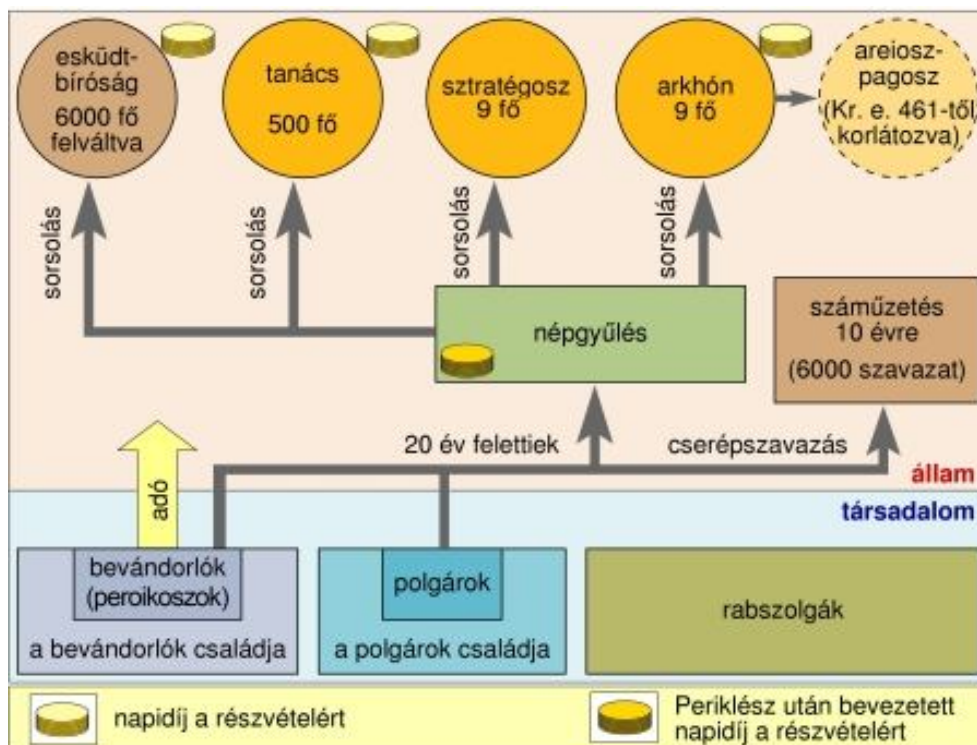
esküdtbíróság
6000 fő
felváltva

tanács
500 fő

sztratégosz
9 fő

arkhón
9 fő

areioszpagosz
(Kr. e. 461-től
korlátozva)

sorsolás

sorsolás

sorsolás

sorsolás

népgyűlés

száműzetés
10 évre
(6000 szavazat)

20 év felettiek

cserépszavazás

adó

állam

társadalom

bevándorlók
(peroikoszok)

a bevándorlók családja

polgárok

a polgárok családja

rabszolgák

napidíj a részvételért

Periklész után bevezetett napidíj a részvételért